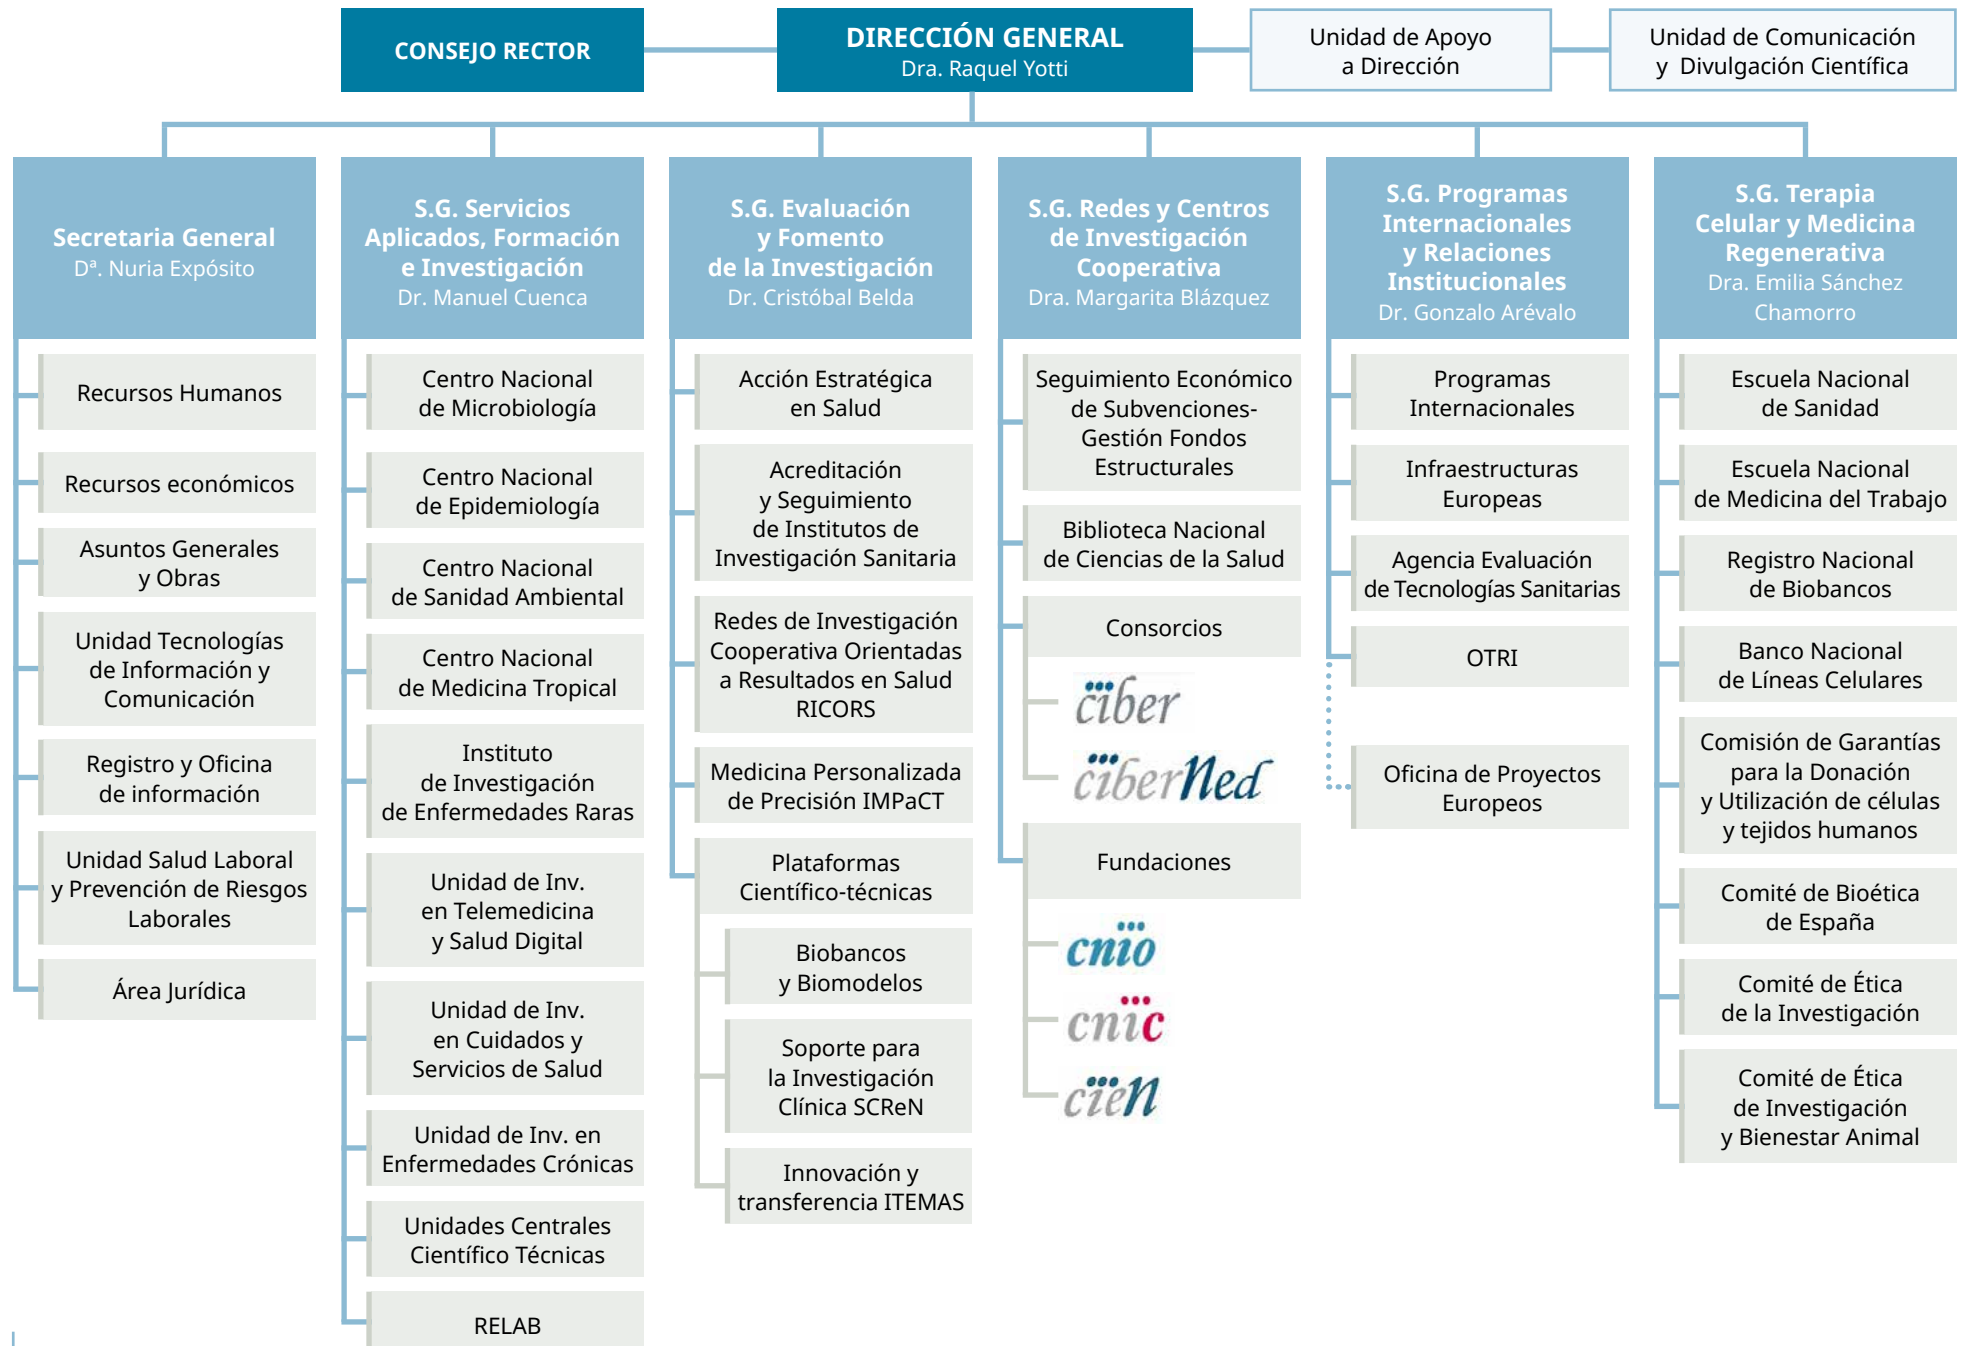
CONSEJO RECTOR

DIRECCIÓN GENERAL
Dra. Raquel Yotti

Unidad de Apoyo a Dirección

Unidad de Comunicación y Divulgación Científica

Secretaria General
Dª. Nuria Expósito

Recursos Humanos

Recursos económicos

Asuntos Generales y Obras

Unidad Tecnologías de Información y Comunicación

Registro y Oficina de información

Unidad Salud Laboral y Prevención de Riesgos Laborales

Área Jurídica

S.G. Servicios Aplicados, Formación e Investigación
Dr. Manuel Cuenca

Centro Nacional de Microbiología

Centro Nacional de Epidemiología

Centro Nacional de Sanidad Ambiental

Centro Nacional de Medicina Tropical

Instituto de Investigación de Enfermedades Raras

Unidad de Inv. en Telemedicina y Salud Digital

Unidad de Inv. en Cuidados y Servicios de Salud

Unidad de Inv. en Enfermedades Crónicas

Unidades Centrales Científico Técnicas

RELAB

S.G. Evaluación y Fomento de la Investigación
Dr. Cristóbal Belda

Acción Estratégica en Salud

Acreditación y Seguimiento de Institutos de Investigación Sanitaria

Redes de Investigación Cooperativa Orientadas a Resultados en Salud RICORS

Medicina Personalizada de Precisión IMPaCT

Plataformas Científico-técnicas

Biobancos y Biomodelos

Soporte para la Investigación Clínica SCReN

Innovación y transferencia ITEMAS

S.G. Redes y Centros de Investigación Cooperativa
Dra. Margarita Blázquez

Seguimiento Económico de Subvenciones-Gestión Fondos Estructurales

Biblioteca Nacional de Ciencias de la Salud

Consorcios

ciber

ciberNed

Fundaciones

cnio

cnic

cien

S.G. Programas Internacionales y Relaciones Institucionales
Dr. Gonzalo Arévalo

Programas Internacionales

Infraestructuras Europeas

Agencia Evaluación de Tecnologías Sanitarias

OTRI

Oficina de Proyectos Europeos

S.G. Terapia Celular y Medicina Regenerativa
Dra. Emilia Sánchez Chamorro

Escuela Nacional de Sanidad

Escuela Nacional de Medicina del Trabajo

Registro Nacional de Biobancos

Banco Nacional de Líneas Celulares

Comisión de Garantías para la Donación y Utilización de células y tejidos humanos

Comité de Bioética de España

Comité de Ética de la Investigación

Comité de Ética de Investigación y Bienestar Animal